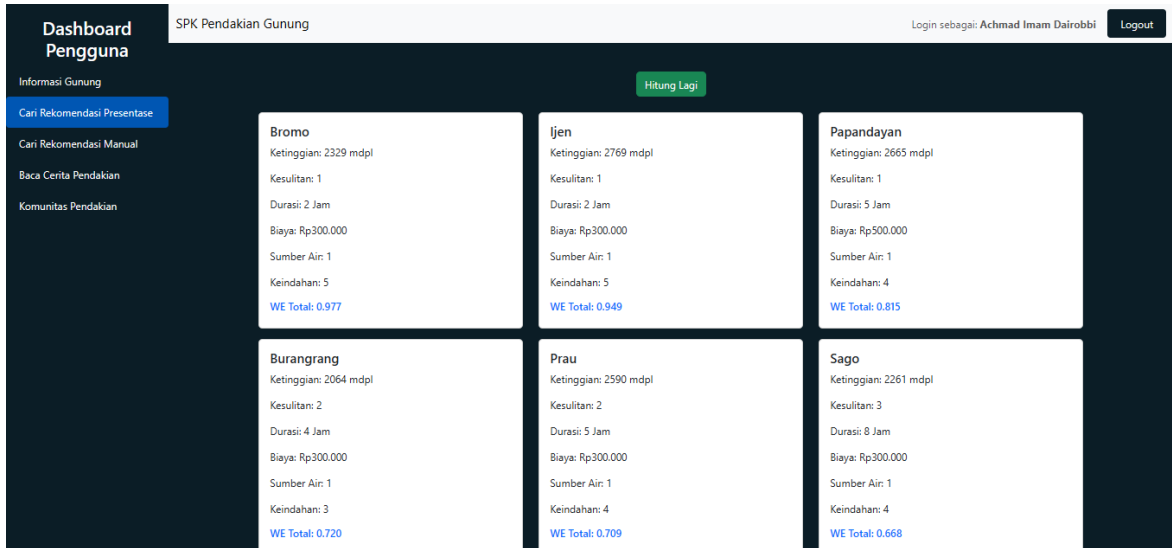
Dashboard Pengguna

Informasi Gunung

Cari Rekomendasi Presentase

Cari Rekomendasi Manual

Baca Cerita Pendakian

Komunitas Pendakian

SPK Pendakian Gunung

Login sebagai: Achmad Imam Dairobbi

Logout

Hitung Lagi

Bromo
Ketinggian: 2329 mdpl
Kesulitan: 1
Durasi: 2 Jam
Biaya: Rp300.000
Sumber Air: 1
Keindahan: 5
WE Total: 0.977

Ijen
Ketinggian: 2769 mdpl
Kesulitan: 1
Durasi: 2 Jam
Biaya: Rp300.000
Sumber Air: 1
Keindahan: 5
WE Total: 0.949

Papandayan
Ketinggian: 2665 mdpl
Kesulitan: 1
Durasi: 5 Jam
Biaya: Rp500.000
Sumber Air: 1
Keindahan: 4
WE Total: 0.815

Burangrang
Ketinggian: 2064 mdpl
Kesulitan: 2
Durasi: 4 Jam
Biaya: Rp300.000
Sumber Air: 1
Keindahan: 3
WE Total: 0.720

Prau
Ketinggian: 2590 mdpl
Kesulitan: 2
Durasi: 5 Jam
Biaya: Rp300.000
Sumber Air: 1
Keindahan: 4
WE Total: 0.709

Sago
Ketinggian: 2261 mdpl
Kesulitan: 3
Durasi: 8 Jam
Biaya: Rp300.000
Sumber Air: 1
Keindahan: 4
WE Total: 0.668